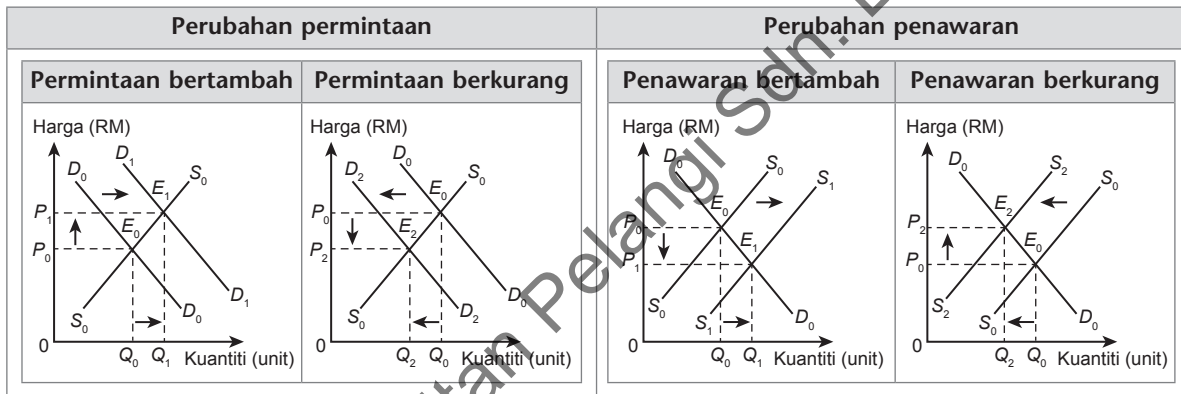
| Perubahan permintaan | | Perubahan penawaran | |
|---|---|---|---|
| Permintaan bertambah | Permintaan berkurang | Penawaran bertambah | Penawaran berkurang |
| Harga (RM) $D_0$ $D_1$ $E_1$ $S_0$ $P_1$ $E_0$ $P_0$ $D_1$ $D_0$ $S_0$ 0 $Q_0$ $Q_1$ Kuantiti (unit) | Harga (RM) $D_0$ $D_2$ $E_0$ $S_0$ $P_0$ $E_2$ $P_2$ $D_0$ $D_2$ $S_0$ 0 $Q_2$ $Q_0$ Kuantiti (unit) | Harga (RM) $D_0$ $S_0$ $S_1$ $E_0$ $P_0$ $E_1$ $P_1$ $S_0$ $S_1$ $D_0$ 0 $Q_0$ $Q_1$ Kuantiti (unit) | Harga (RM) $D_0$ $S_2$ $S_0$ $E_2$ $P_2$ $E_0$ $P_0$ $S_2$ $S_0$ $D_0$ 0 $Q_2$ $Q_0$ Kuantiti (unit) |

Penerbitan Pelangi Sdn. Bhd.